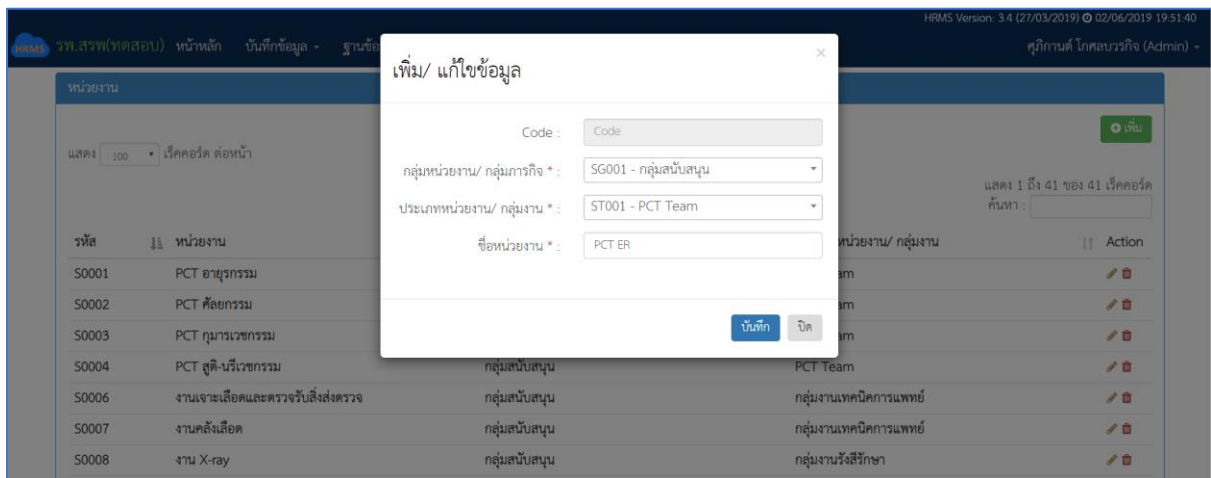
HRMS Version: 3.4 (27/03/2019) 02/06/2019 19:51:40

HRMS รพ.สรพ(ทดสอบ) หน้าหลัก บันทึกข้อมูล ฐานข้อ

ศุภิกานต์ โกศลบวรกิจ (Admin)

หน่วยงาน

แสดง 100 เร็คคอร์ด ต่อหน้า

เพิ่ม

แสดง 1 ถึง 41 ของ 41 เร็คคอร์ด

ค้นหา :

| รหัส | หน่วยงาน | | หน่วยงาน/ กลุ่มงาน | Action |
|---|---|---|---|---|
| S0001 | PCT อายุรกรรม | | am | |
| S0002 | PCT ศัลยกรรม | | am | |
| S0003 | PCT กุมารเวชกรรม | | am | |
| S0004 | PCT สูติ-นรีเวชกรรม | กลุ่มสนับสนุน | PCT Team | |
| S0006 | งานเจาะเลือดและตรวจรับสิ่งส่งตรวจ | กลุ่มสนับสนุน | กลุ่มงานเทคนิคการแพทย์ | |
| S0007 | งานคลังเลือด | กลุ่มสนับสนุน | กลุ่มงานเทคนิคการแพทย์ | |
| S0008 | งาน X-ray | กลุ่มสนับสนุน | กลุ่มงานรังสีรักษา | |

เพิ่ม/ แก้ไขข้อมูล

×

Code : Code

กลุ่มหน่วยงาน/ กลุ่มภารกิจ * : SG001 - กลุ่มสนับสนุน

ประเภทหน่วยงาน/ กลุ่มงาน * : ST001 - PCT Team

ชื่อหน่วยงาน * : PCT ER

บันทึก ปิด